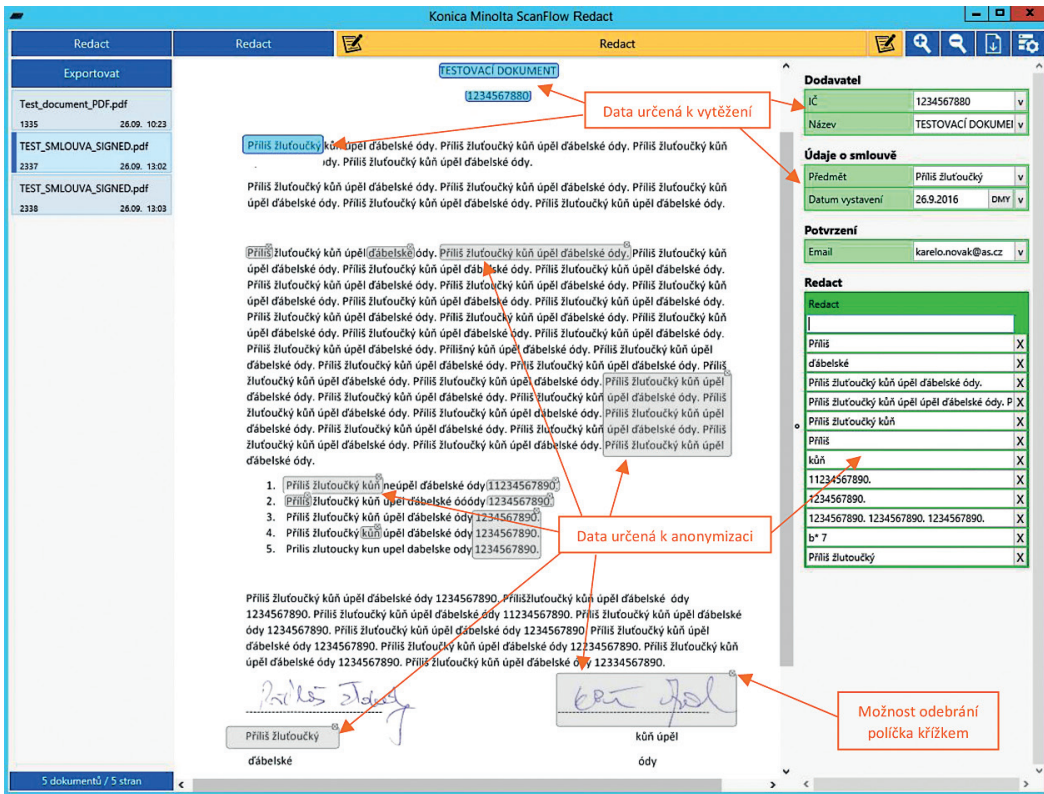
Konica Minolta ScanFlow Redact

Redact | Redact | Redact

Exportovat

Test_document_PDF.pdf
1335 26.09. 10:23

TEST_SMLOUVA_SIGNED.pdf
2337 26.09. 13:02

TEST_SMLOUVA_SIGNED.pdf
2338 26.09. 13:03

5 dokumentů / 5 stran

TESTOVACÍ DOKUMENT

1234567880

Data určená k vytěžení

Příliš žluťoučký kůň úpěl ďábelské ódy. Příliš žluťoučký kůň úpěl ďábelské ódy. Příliš žluťoučký kůň úpěl ďábelské ódy.

Příliš žluťoučký kůň úpěl ďábelské ódy. Příliš žluťoučký kůň úpěl ďábelské ódy. Příliš žluťoučký kůň úpěl ďábelské ódy. Příliš žluťoučký kůň úpěl ďábelské ódy. Příliš žluťoučký kůň úpěl ďábelské ódy.

Příliš žluťoučký kůň úpěl ďábelské ódy. Příliš žluťoučký kůň úpěl ďábelské ódy. Příliš žluťoučký kůň úpěl ďábelské ódy. Příliš žluťoučký kůň úpěl ďábelské ódy. Příliš žluťoučký kůň úpěl ďábelské ódy. Příliš žluťoučký kůň úpěl ďábelské ódy. Příliš žluťoučký kůň úpěl ďábelské ódy. Příliš žluťoučký kůň úpěl ďábelské ódy. Příliš žluťoučký kůň úpěl ďábelské ódy. Příliš žluťoučký kůň úpěl ďábelské ódy. Příliš žluťoučký kůň úpěl ďábelské ódy. Příliš žluťoučký kůň úpěl ďábelské ódy. Příliš žluťoučký kůň úpěl ďábelské ódy. Příliš žluťoučký kůň úpěl ďábelské ódy. Příliš žluťoučký kůň úpěl ďábelské ódy. Příliš žluťoučký kůň úpěl ďábelské ódy. Příliš žluťoučký kůň úpěl ďábelské ódy. Přílišný kůň úpěl ďábelské ódy. Příliš žluťoučký kůň úpěl ďábelské ódy. Příliš žluťoučký kůň úpěl ďábelské ódy. Příliš žluťoučký kůň úpěl ďábelské ódy. Příliš žluťoučký kůň úpěl ďábelské ódy. Příliš žluťoučký kůň úpěl ďábelské ódy. Příliš žluťoučký kůň úpěl ďábelské ódy. Příliš žluťoučký kůň úpěl ďábelské ódy. Příliš žluťoučký kůň úpěl ďábelské ódy. Příliš žluťoučký kůň úpěl ďábelské ódy. Příliš žluťoučký kůň úpěl ďábelské ódy. Příliš žluťoučký kůň úpěl ďábelské ódy. Příliš žluťoučký kůň úpěl ďábelské ódy. Příliš žluťoučký kůň úpěl ďábelské ódy. Příliš žluťoučký kůň úpěl ďábelské ódy. Příliš žluťoučký kůň úpěl ďábelské ódy.

1. Příliš žluťoučký kůň neúpěl ďábelské ódy 11234567890.
2. Příliš žluťoučký kůň úpěl ďábelské óóódy 1234567890.
3. Příliš žluťoučký kůň úpěl ďábelské ódy 1234567890.
4. Příliš žluťoučký kůň úpěl ďábelské ódy 1234567890.
5. Prilis zlutoucky kun upel dabelske ody 1234567890.

Data určená k anonymizaci

Příliš žluťoučký kůň úpěl ďábelské ódy 1234567890. Přílišžluťoučký kůň úpěl ďábelské ódy 1234567890. Příliš žluťoučký kůň úpěl ďábelské ódy 11234567890. Příliš žluťoučký kůň úpěl ďábelské ódy 1234567890. Příliš žluťoučký kůň úpěl ďábelské ódy 1234567890. Příliš žluťoučký kůň úpěl ďábelské ódy 1234567890. Příliš žluťoučký kůň úpěl ďábelské ódy 1234567890. Příliš žluťoučký kůň úpěl ďábelské ódy 1234567890. Příliš žluťoučký kůň úpěl ďábelské ódy 12334567890.

Příliš žluťoučký
ďábelské

kůň úpěl
ódy

Možnost odebrání políčka křížkem

Dodavatel
IČ 1234567880
Název TESTOVACÍ DOKUMEI

Údaje o smlouvě
Předmět Příliš žluťoučký
Datum vystavení 26.9.2016 DMY

Potvrzení
Email karelo.novak@as.cz

Redact
Redact
Příliš
ďábelské
Příliš žluťoučký kůň úpěl ďábelské ódy.
Příliš žluťoučký kůň úpěl úpěl ďábelské ódy. P
Příliš žluťoučký kůň
Příliš
kůň
11234567890.
1234567890.
1234567890. 1234567890. 1234567890.
b* 7
Příliš žlutoučký